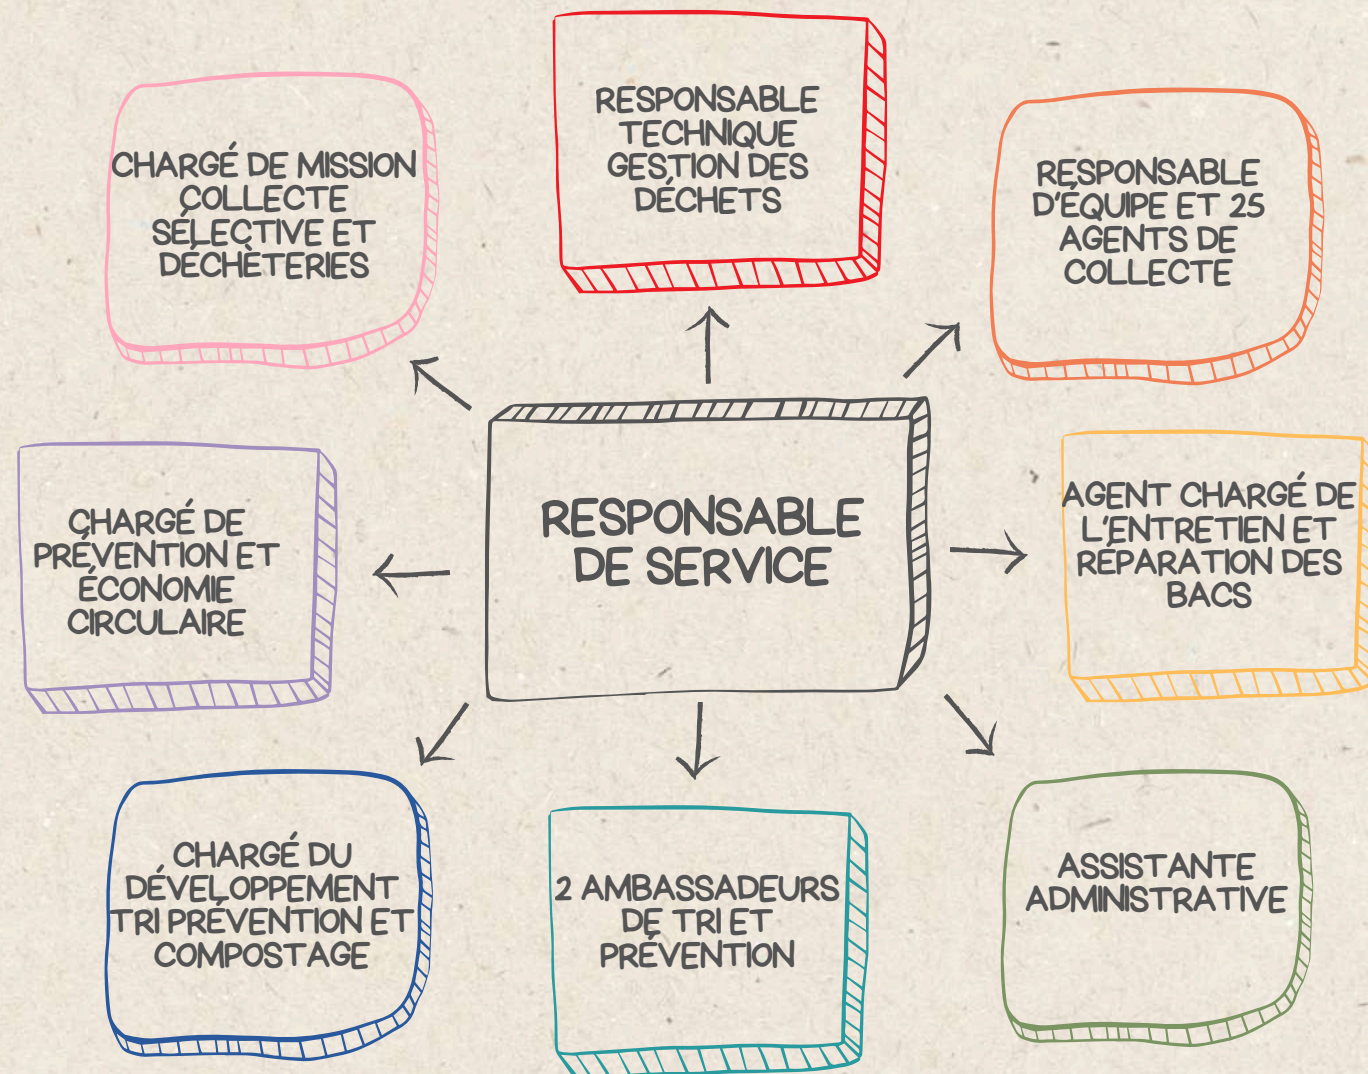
RESPONSABLE TECHNIQUE GESTION DES DÉCHETS

CHARGÉ DE MISSION COLLECTE SÉLECTIVE ET DÉCHÈTERIES

RESPONSABLE D'ÉQUIPE ET 25 AGENTS DE COLLECTE

CHARGÉ DE PRÉVENTION ET ÉCONOMIE CIRCULAIRE

RESPONSABLE DE SERVICE

AGENT CHARGÉ DE L'ENTRETIEN ET RÉPARATION DES BACS

CHARGÉ DU DÉVELOPPEMENT TRI PRÉVENTION ET COMPOSTAGE

2 AMBASSADEURS DE TRI ET PRÉVENTION

ASSISTANTE ADMINISTRATIVE